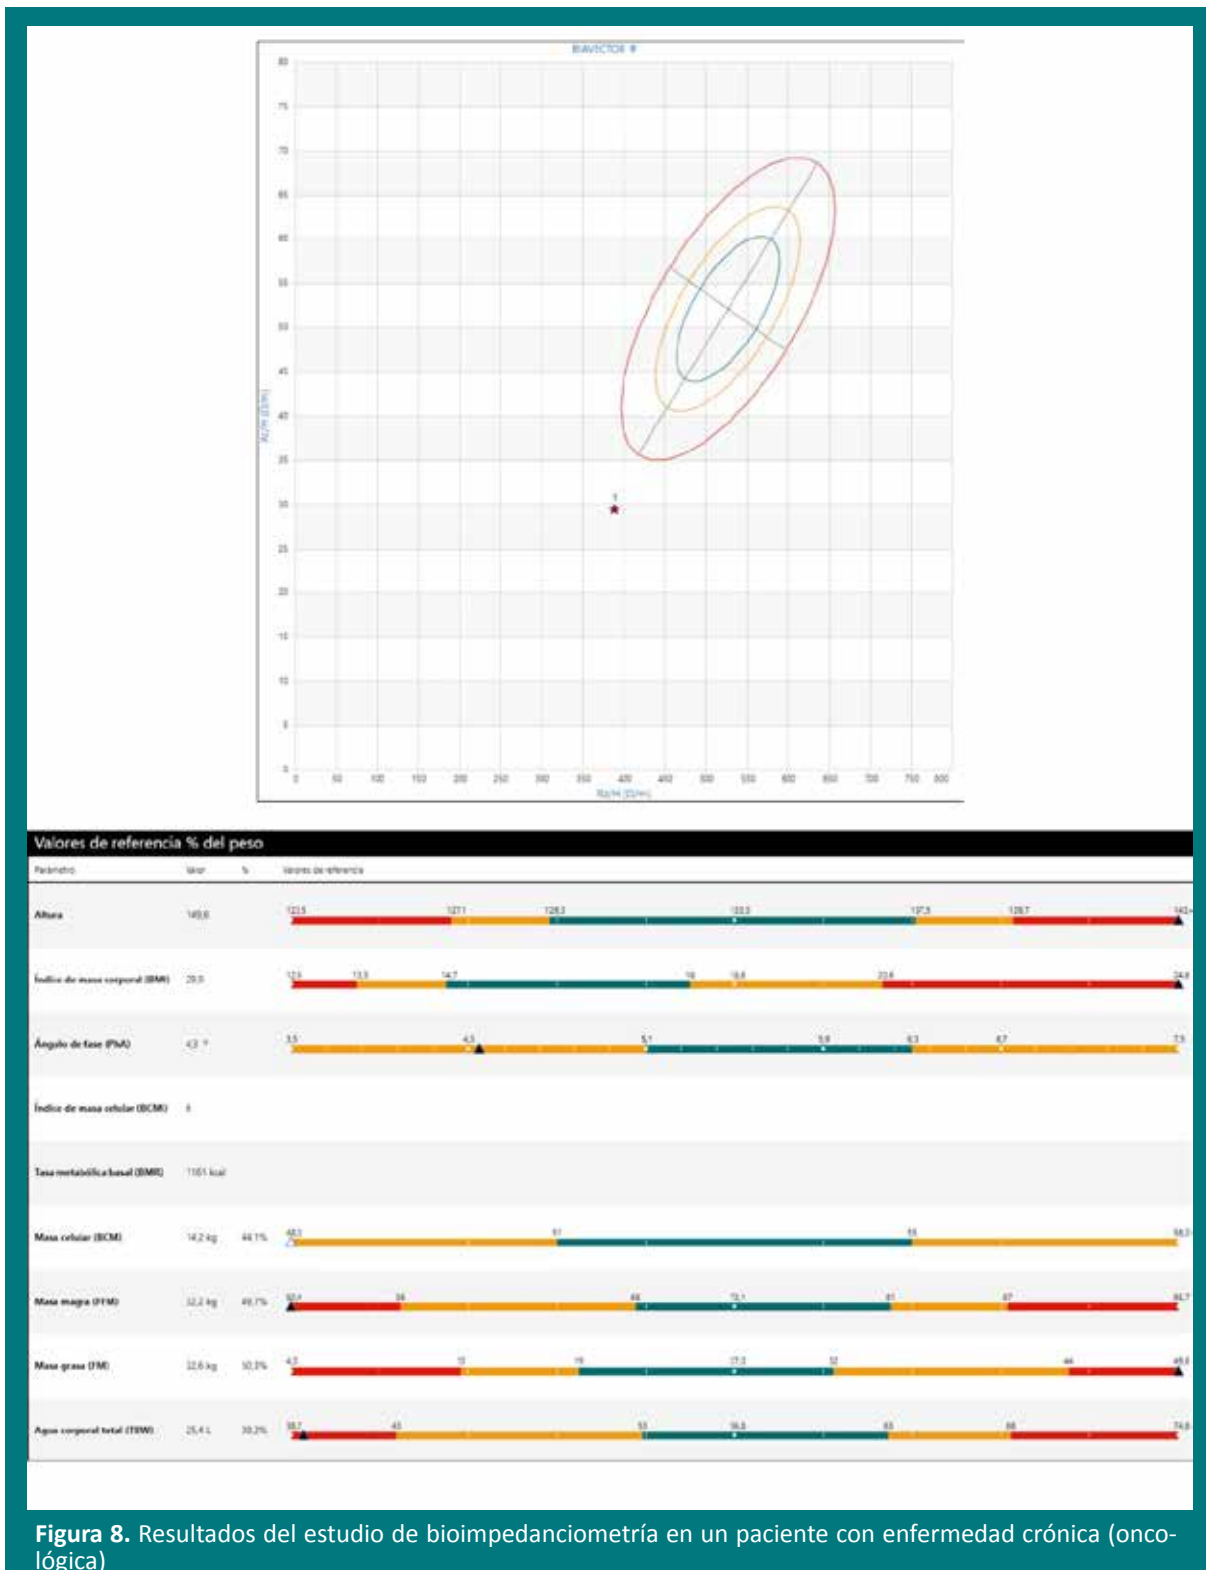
BIAVECTOR ®

80
75
70
65
60
55
50
45
40
35
30
25
20
15
10
5
0

Xc/H [Ω/m]

1

0 50 100 150 200 250 300 350 400 450 500 550 600 650 700 750 800
R/H [Ω/m]

Valores de referencia % del peso

| Parámetro | Valor | % | Valores de referencia |
|---|---|---|---|
| Altura | 149,6 | | 122,5 127,1 128,3 133,3 137,3 139,7 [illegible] |
| Índice de masa corporal (BMI) | 29,9 | | 12,6 13,9 14,7 19 19,8 22,6 24,8 |
| Ángulo de fase (PhA) | 4,3 ° | | 3,5 4,3 5,1 5,9 6,3 6,7 7,5 |
| Índice de masa celular (BCMI) | 6 | | |
| Tasa metabólica basal (BMR) | 1161 kcal | | |
| Masa celular (BCM) | 14,2 kg | 44,1% | 48,3 51 55 58,3 |
| Masa magra (FFM) | 32,2 kg | 49,7% | 50,4 56 66 72,1 81 87 90,7 |
| Masa grasa (FM) | 32,6 kg | 50,3% | 4,3 13 19 27,3 32 44 49,6 |
| Agua corporal total (TBW) | 25,4 L | 39,2% | 38,7 43 53 56,8 63 68 74,6 |

Figura 8. Resultados del estudio de bioimpedanciometría en un paciente con enfermedad crónica (oncológica)